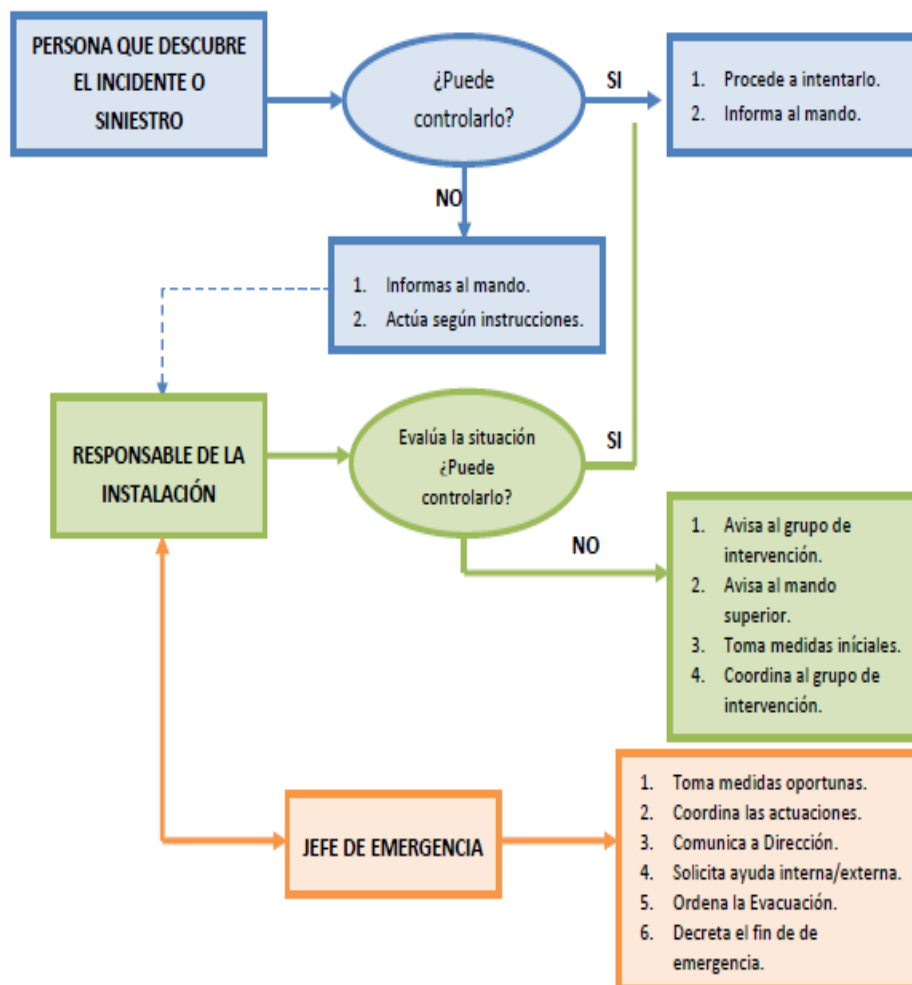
PERSONA QUE DESCUBRE EL INCIDENTE O SINIESTRO

¿Puede controlarlo?

SI

1. Procede a intentarlo.
2. Informa al mando.

NO

1. Informas al mando.
2. Actúa según instrucciones.

RESPONSABLE DE LA INSTALACIÓN

Evalúa la situación ¿Puede controlarlo?

SI

NO

1. Avisa al grupo de intervención.
2. Avisa al mando superior.
3. Toma medidas iníciales.
4. Coordina al grupo de intervención.

JEFE DE EMERGENCIA

1. Toma medidas oportunas.
2. Coordina las actuaciones.
3. Comunica a Dirección.
4. Solicita ayuda interna/externa.
5. Ordena la Evacuación.
6. Decreta el fin de de emergencia.